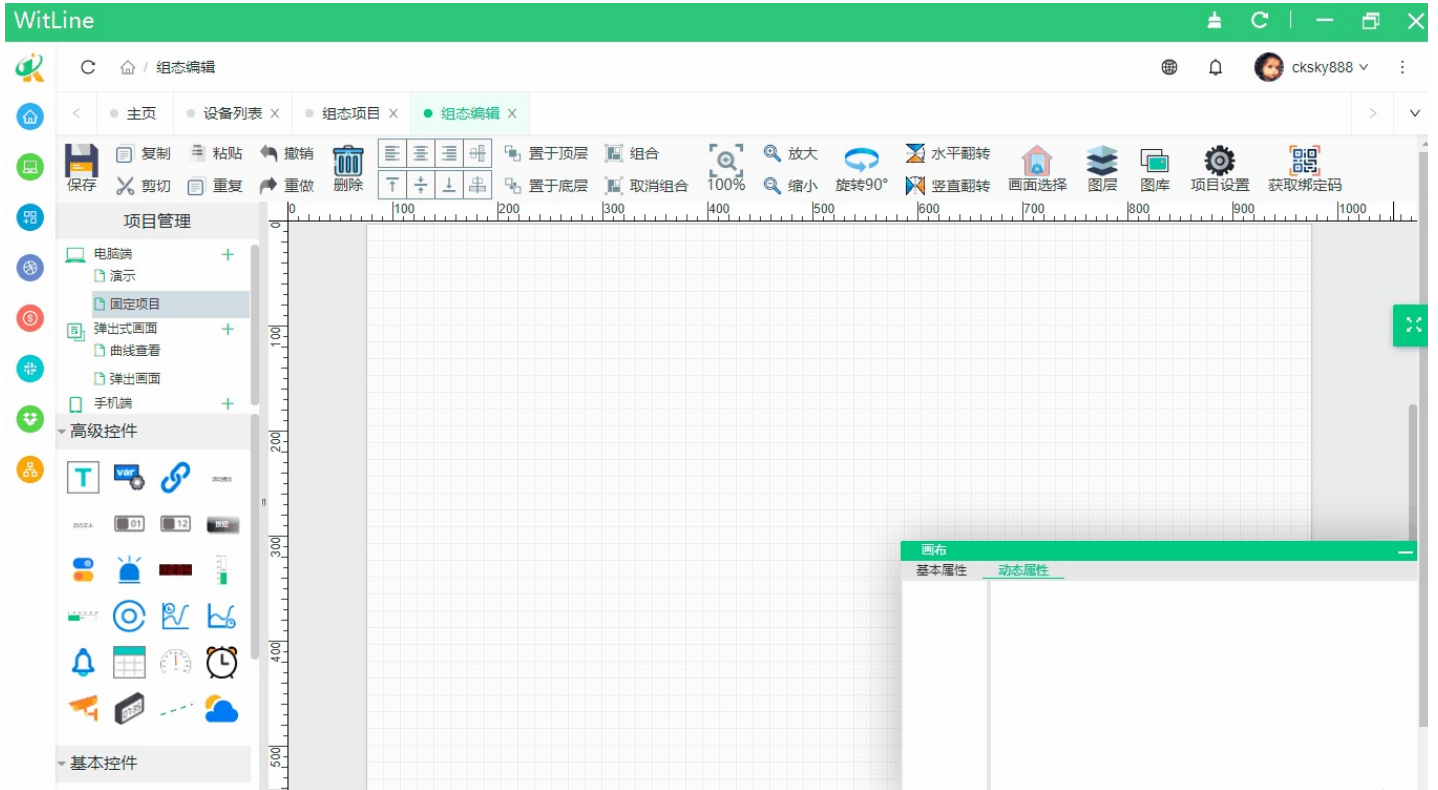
WitLine

C 组态编辑

cksky888

主页 设备列表 × 组态项目 × 组态编辑 ×

保存 复制 剪切 粘贴 重复 撤销 重做 删除 置于顶层 置于底层 组合 取消组合 100% 放大 缩小 旋转90° 水平翻转 竖直翻转 画面选择 图层 图库 项目设置 获取绑定码

项目管理

电脑端 +
演示
固定项目
弹出式画面 +
曲线查看
弹出画面
手机端 +

高级控件

var

01 12

基本控件

0 100 200 300 400 500 600 700 800 900 1000

0 100 200 300 400 500

画布
基本属性 动态属性